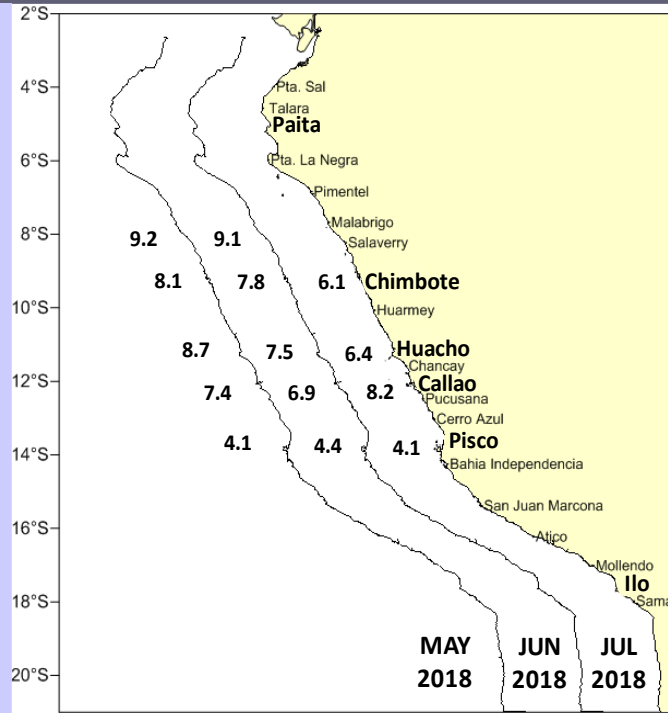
2°S
4°S
6°S
8°S
10°S
12°S
14°S
16°S
18°S
20°S

Pta. Sal
Talara
Paita
Pta. La Negra
Pimentel
Malabrigo
Salaverry
Chimbote
Huarmey
Huacho
Chancay
Callao
Pucusana
Cerro Azul
Pisco
Bahia Independencia
San Juan Marcona
Atico
Mollendo
Ilo
Sama

9.2
9.1
8.1
7.8
6.1
8.7
7.5
6.4
7.4
6.9
8.2
4.1
4.4
4.1

MAY 2018
JUN 2018
JUL 2018